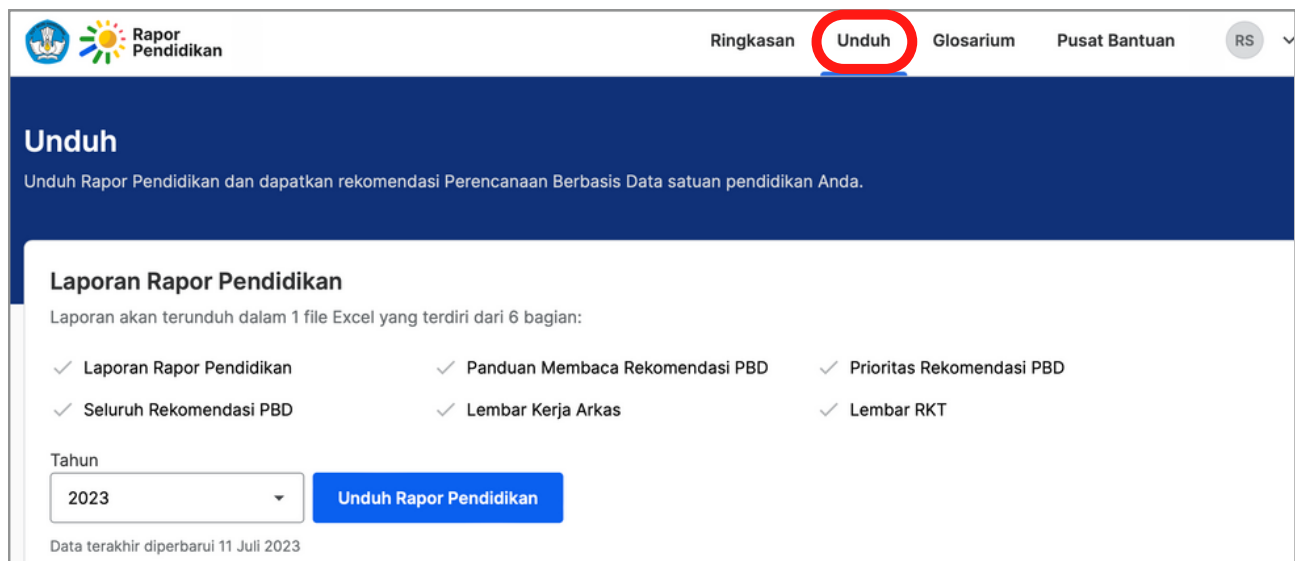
Rapor Pendidikan

Ringkasan Unduh Glosarium Pusat Bantuan RS

Unduh

Unduh Rapor Pendidikan dan dapatkan rekomendasi Perencanaan Berbasis Data satuan pendidikan Anda.

Laporan Rapor Pendidikan

Laporan akan terunduh dalam 1 file Excel yang terdiri dari 6 bagian:

Laporan Rapor Pendidikan
Panduan Membaca Rekomendasi PBD
Prioritas Rekomendasi PBD
Seluruh Rekomendasi PBD
Lembar Kerja Arkas
Lembar RKT

Tahun
2023
Unduh Rapor Pendidikan

Data terakhir diperbarui 11 Juli 2023